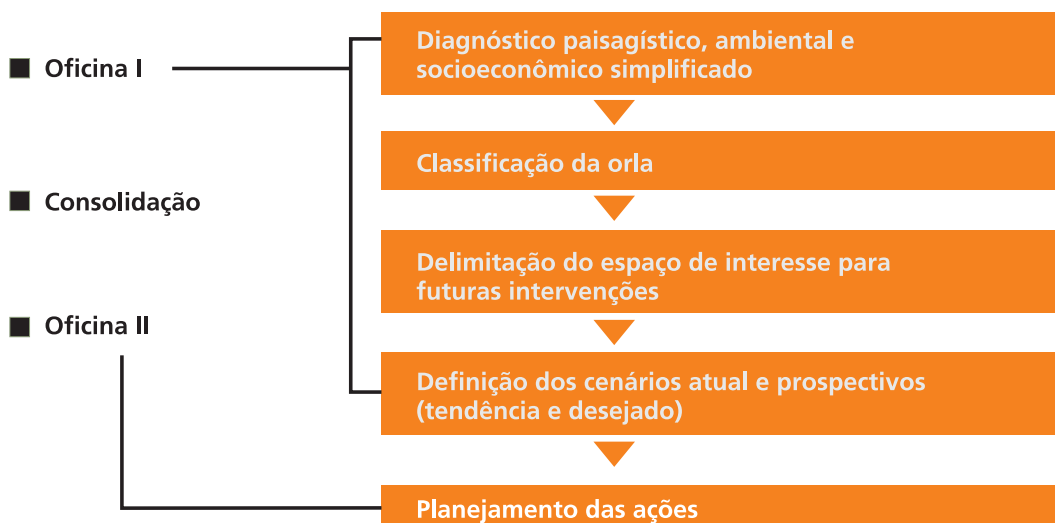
■ Oficina I

■ Consolidação

■ Oficina II

Diagnóstico paisagístico, ambiental e socioeconômico simplificado

Classificação da orla

Delimitação do espaço de interesse para futuras intervenções

Definição dos cenários atual e prospectivos (tendência e desejado)

Planejamento das ações